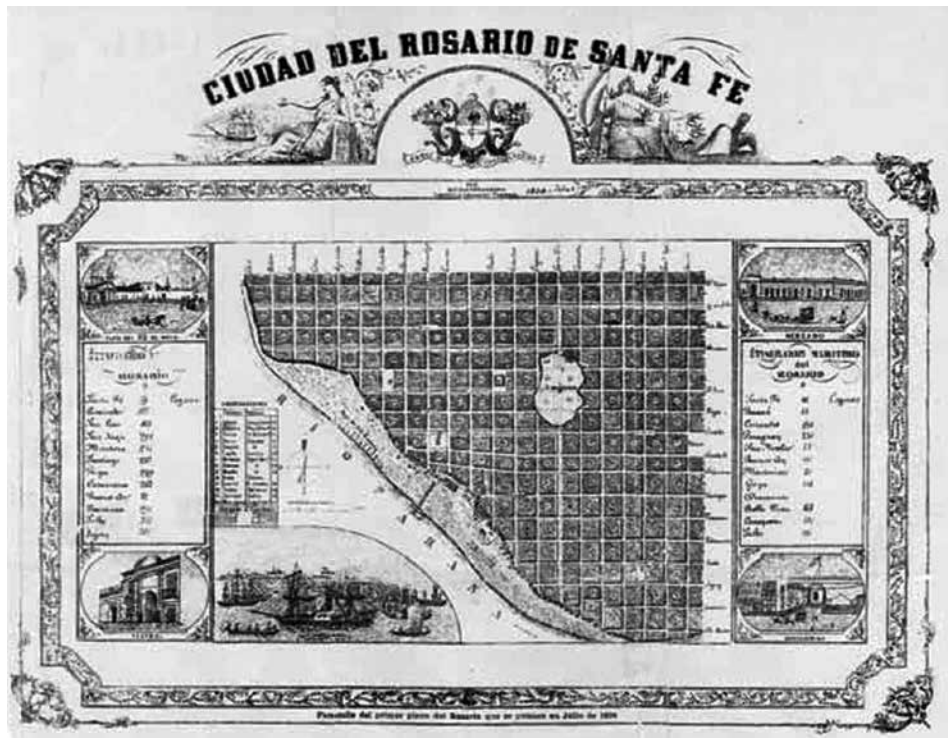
CIUDAD DEL ROSARIO DE SANTA FE

ITINERARIO MARITIMO del ROSARIO

Santa Fe
Paraná
Corrientes
Paraguay
Ytapua
Montevideo
Goya
Concordia
Bella Vista
Gualeguaychú
Salto

Leguas

RIO PARANA

Facsimile del primer plano del Rosario que se grabó en Julio de 1858

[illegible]